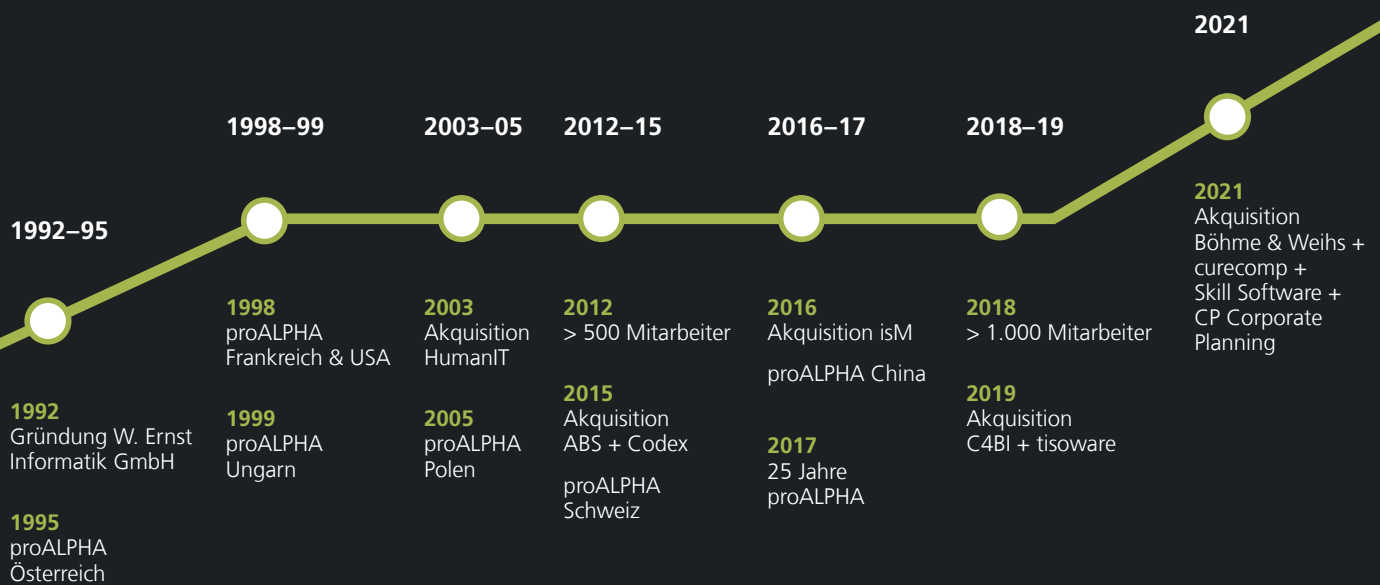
1992–95

1992
Gründung W. Ernst Informatik GmbH

1995
proALPHA Österreich

1998–99

1998
proALPHA Frankreich & USA

1999
proALPHA Ungarn

2003–05

2003
Akquisition HumanIT

2005
proALPHA Polen

2012–15

2012
> 500 Mitarbeiter

2015
Akquisition ABS + Codex

proALPHA Schweiz

2016–17

2016
Akquisition isM

proALPHA China

2017
25 Jahre proALPHA

2018–19

2018
> 1.000 Mitarbeiter

2019
Akquisition C4BI + tisoware

2021

2021
Akquisition Böhme & Weihs + curecomp + Skill Software + CP Corporate Planning